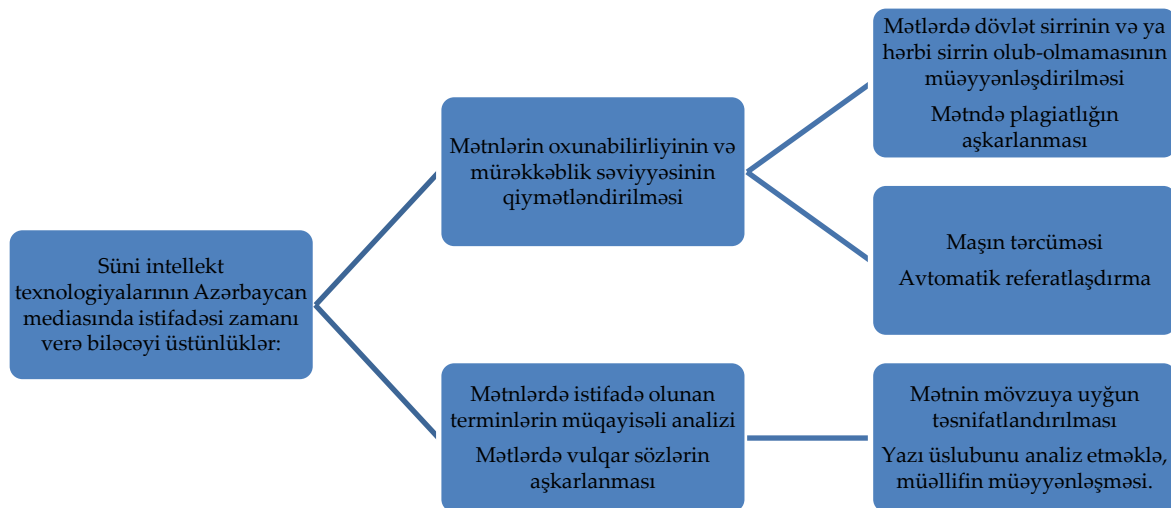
Süni intellekt texnologiyalarının Azərbaycan mediasında istifadəsi zamanı verə biləcəyi üstünlüklər:

Mətnlərin oxunabilirliyinin və mürəkkəblik səviyyəsinin qiymətləndirilməsi

Mətlərdə dövlət sirrinin və ya hərbi sirrin olub-olmamasının müəyyənləşdirilməsi

Mətndə plagiatlığın aşkarlanması

Maşın tərcüməsi

Avtomatik referatlaşdırma

Mətnlərdə istifadə olunan terminlərin müqayisəli analizi

Mətlərdə vulqar sözlərin aşkarlanması

Mətnin mövzuya uyğun təsnifatlandırılması

Yazı üslubunu analiz etməklə, müəllifin müəyyənləşməsi.